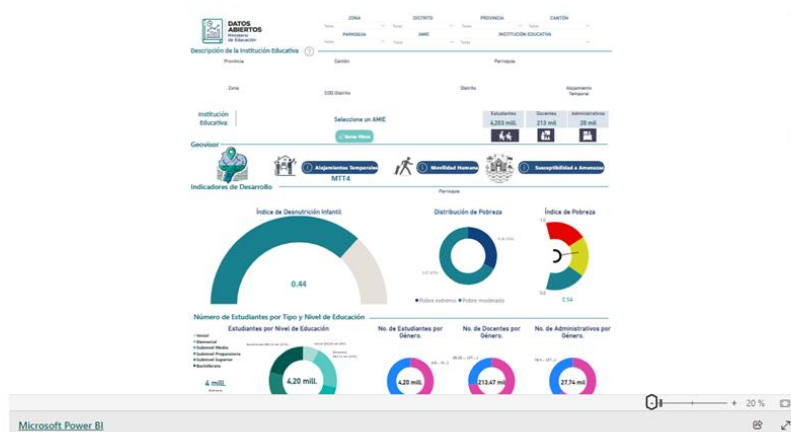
DATOS ABIERTOS
Ministerio de Educación

ZONA
Todas
DISTRITO
Todas
PROVINCIA
Todas
CANTÓN
Todas
PARROQUIA
Todas
AMIE
Todas
INSTITUCIÓN EDUCATIVA
Todas

Descripción de la Institución Educativa

Provincia
Cantón
Parroquia
Zona
SSD Distrito
Distrito
Alojamiento Temporal

Institución Educativa:
Seleccione un AMIE
Borrar filtros
Estudiantes
4,203 mill.
Docentes
213 mil.
Administrativos
28 mil.

Geovisor
Alojamientos Temporales
MTT4
Movilidad Humana
Susceptibilidad a Amenazas

Indicadores de Desarrollo
Parroquia

Índice de Desnutrición Infantil.
0.44

Distribución de Pobreza
Pobre extremo
Pobre moderado

Índice de Pobreza
1.0
0.0
0.54

Número de Estudiantes por Tipo y Nivel de Educación
Estudiantes por Nivel de Educación
Inicial
Elemental
Subnivel Medio
Subnivel Preparatoria
Subnivel Superior
Bachillerato
4 mill.
4,20 mill.

No. de Estudiantes por Género.
4,20 mill.
No. de Docentes por Género.
213,47 mil
No. de Administrativos por Género.
27,74 mil

20 %
Microsoft Power BI